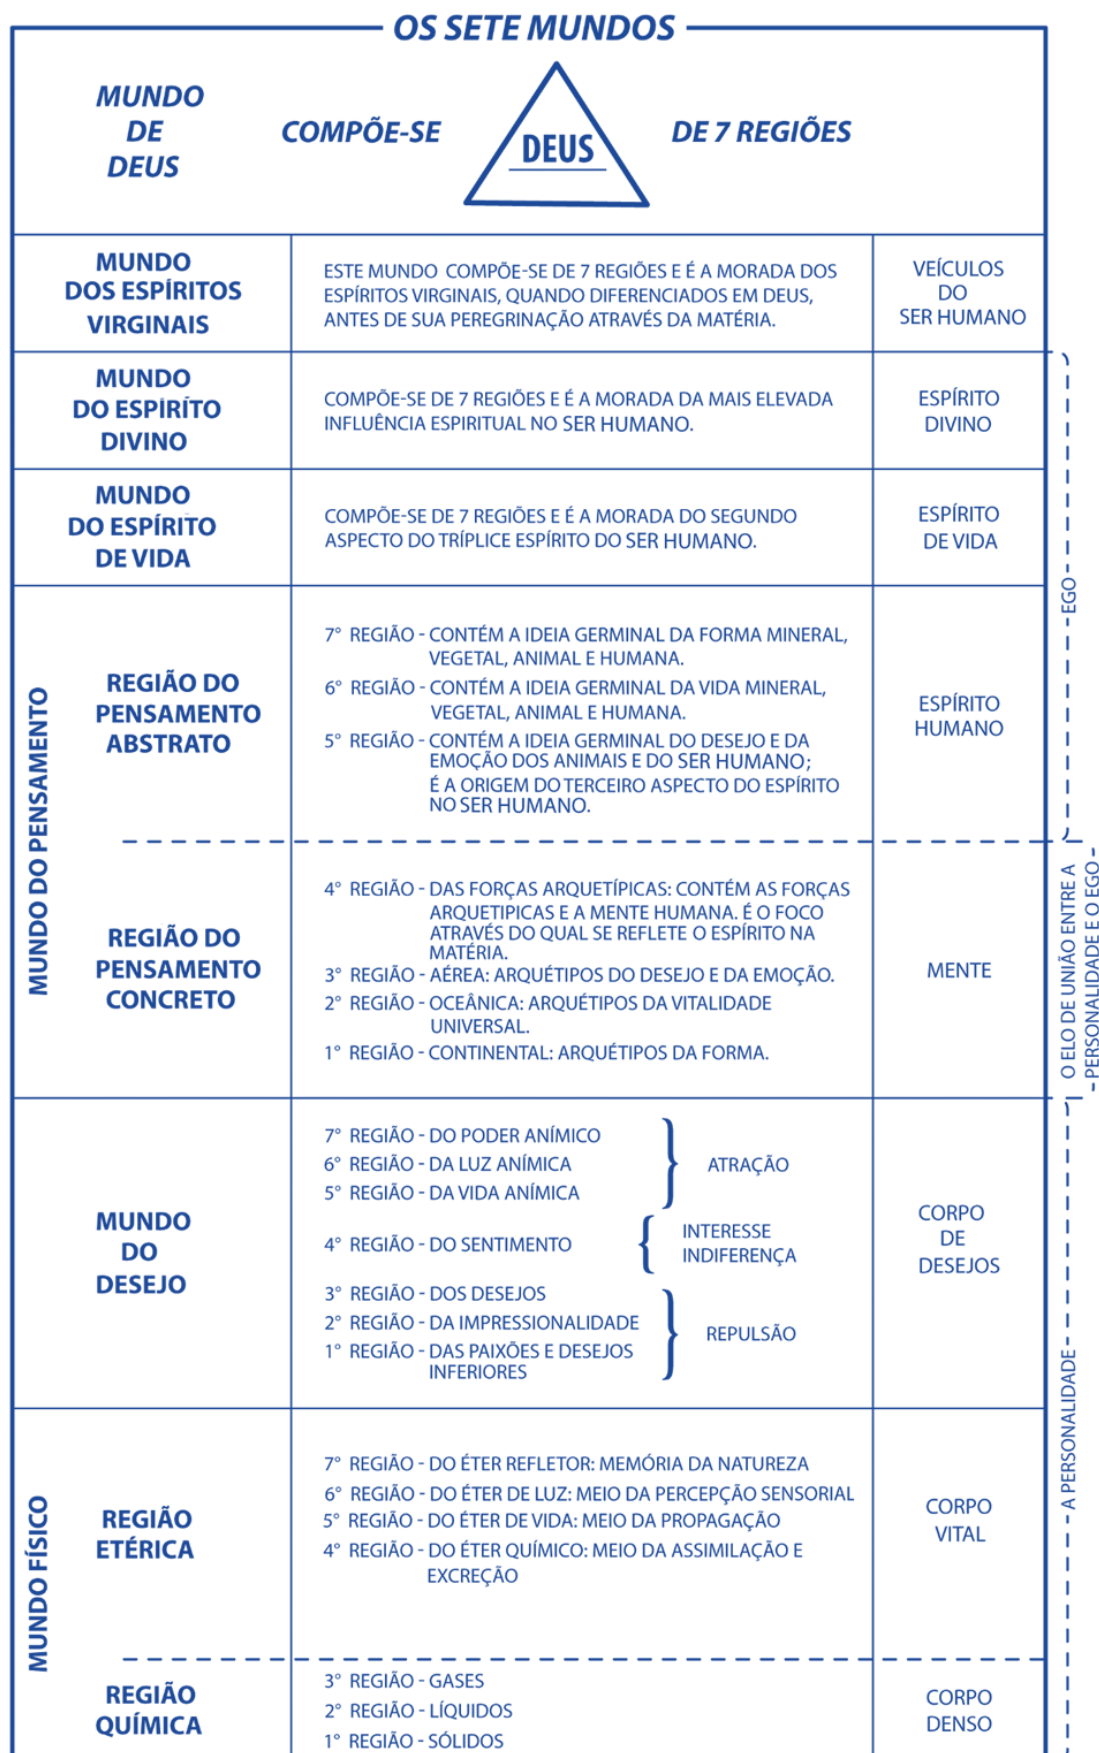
OS SETE MUNDOS

MUNDO DE DEUS

COMPÕE-SE

DEUS

DE 7 REGIÕES

MUNDO DOS ESPÍRITOS VIRGINAIS

ESTE MUNDO COMPÕE-SE DE 7 REGIÕES E É A MORADA DOS ESPÍRITOS VIRGINAIS, QUANDO DIFERENCIADOS EM DEUS, ANTES DE SUA PEREGRINAÇÃO ATRAVÉS DA MATÉRIA.

VEÍCULOS DO SER HUMANO

MUNDO DO ESPÍRITO DIVINO

COMPÕE-SE DE 7 REGIÕES E É A MORADA DA MAIS ELEVADA INFLUÊNCIA ESPIRITUAL NO SER HUMANO.

ESPÍRITO DIVINO

MUNDO DO ESPÍRITO DE VIDA

COMPÕE-SE DE 7 REGIÕES E É A MORADA DO SEGUNDO ASPECTO DO TRÍPLICE ESPÍRITO DO SER HUMANO.

ESPÍRITO DE VIDA

MUNDO DO PENSAMENTO

REGIÃO DO PENSAMENTO ABSTRATO

7° REGIÃO - CONTÉM A IDEIA GERMINAL DA FORMA MINERAL, VEGETAL, ANIMAL E HUMANA.
6° REGIÃO - CONTÉM A IDEIA GERMINAL DA VIDA MINERAL, VEGETAL, ANIMAL E HUMANA.
5° REGIÃO - CONTÉM A IDEIA GERMINAL DO DESEJO E DA EMOÇÃO DOS ANIMAIS E DO SER HUMANO; É A ORIGEM DO TERCEIRO ASPECTO DO ESPÍRITO NO SER HUMANO.

ESPÍRITO HUMANO

EGO

REGIÃO DO PENSAMENTO CONCRETO

4° REGIÃO - DAS FORÇAS ARQUETÍPICAS: CONTÉM AS FORÇAS ARQUETIPICAS E A MENTE HUMANA. É O FOCO ATRAVÉS DO QUAL SE REFLETE O ESPÍRITO NA MATÉRIA.
3° REGIÃO - AÉREA: ARQUÉTIPOS DO DESEJO E DA EMOÇÃO.
2° REGIÃO - OCEÂNICA: ARQUÉTIPOS DA VITALIDADE UNIVERSAL.
1° REGIÃO - CONTINENTAL: ARQUÉTIPOS DA FORMA.

MENTE

O ELO DE UNIÃO ENTRE A - PERSONALIDADE E O EGO -

MUNDO DO DESEJO

7° REGIÃO - DO PODER ANÍMICO
6° REGIÃO - DA LUZ ANÍMICA
5° REGIÃO - DA VIDA ANÍMICA
ATRAÇÃO
4° REGIÃO - DO SENTIMENTO
INTERESSE INDIFERENÇA
3° REGIÃO - DOS DESEJOS
2° REGIÃO - DA IMPRESSIONALIDADE
1° REGIÃO - DAS PAIXÕES E DESEJOS INFERIORES
REPULSÃO

CORPO DE DESEJOS

MUNDO FÍSICO

REGIÃO ETÉRICA

7° REGIÃO - DO ÉTER REFLETOR: MEMÓRIA DA NATUREZA
6° REGIÃO - DO ÉTER DE LUZ: MEIO DA PERCEPÇÃO SENSORIAL
5° REGIÃO - DO ÉTER DE VIDA: MEIO DA PROPAGAÇÃO
4° REGIÃO - DO ÉTER QUÍMICO: MEIO DA ASSIMILAÇÃO E EXCREÇÃO

CORPO VITAL

A PERSONALIDADE

REGIÃO QUÍMICA

3° REGIÃO - GASES
2° REGIÃO - LÍQUIDOS
1° REGIÃO - SÓLIDOS

CORPO DENSO